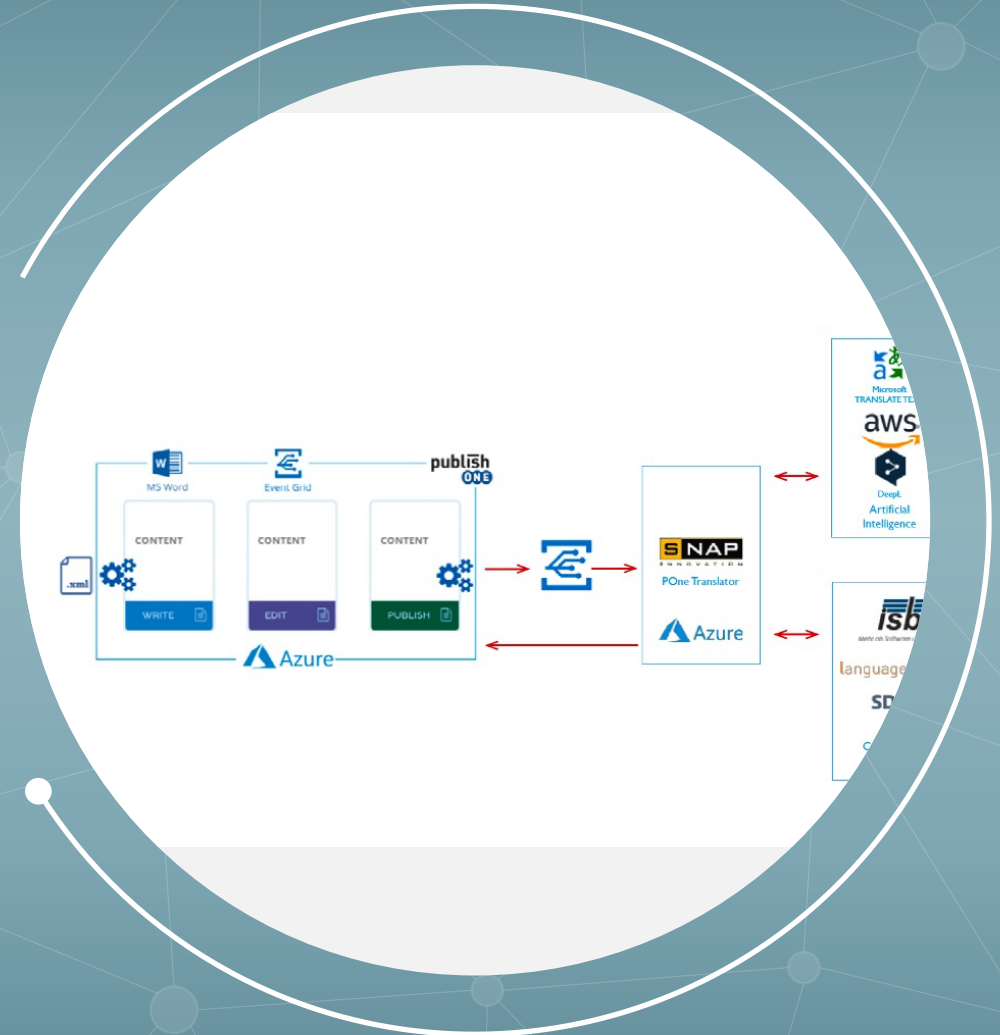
MS Word

Event Grid

publish ONE

.xml

CONTENT

WRITE

CONTENT

EDIT

CONTENT

PUBLISH

Azure

SNAP INNOVATION

POne Translator

Azure

Microsoft TRANSLATE TE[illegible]

aws

DeepL

Artificial Intelligence

isb

Mehr als Software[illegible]

language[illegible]

SD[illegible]

C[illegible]